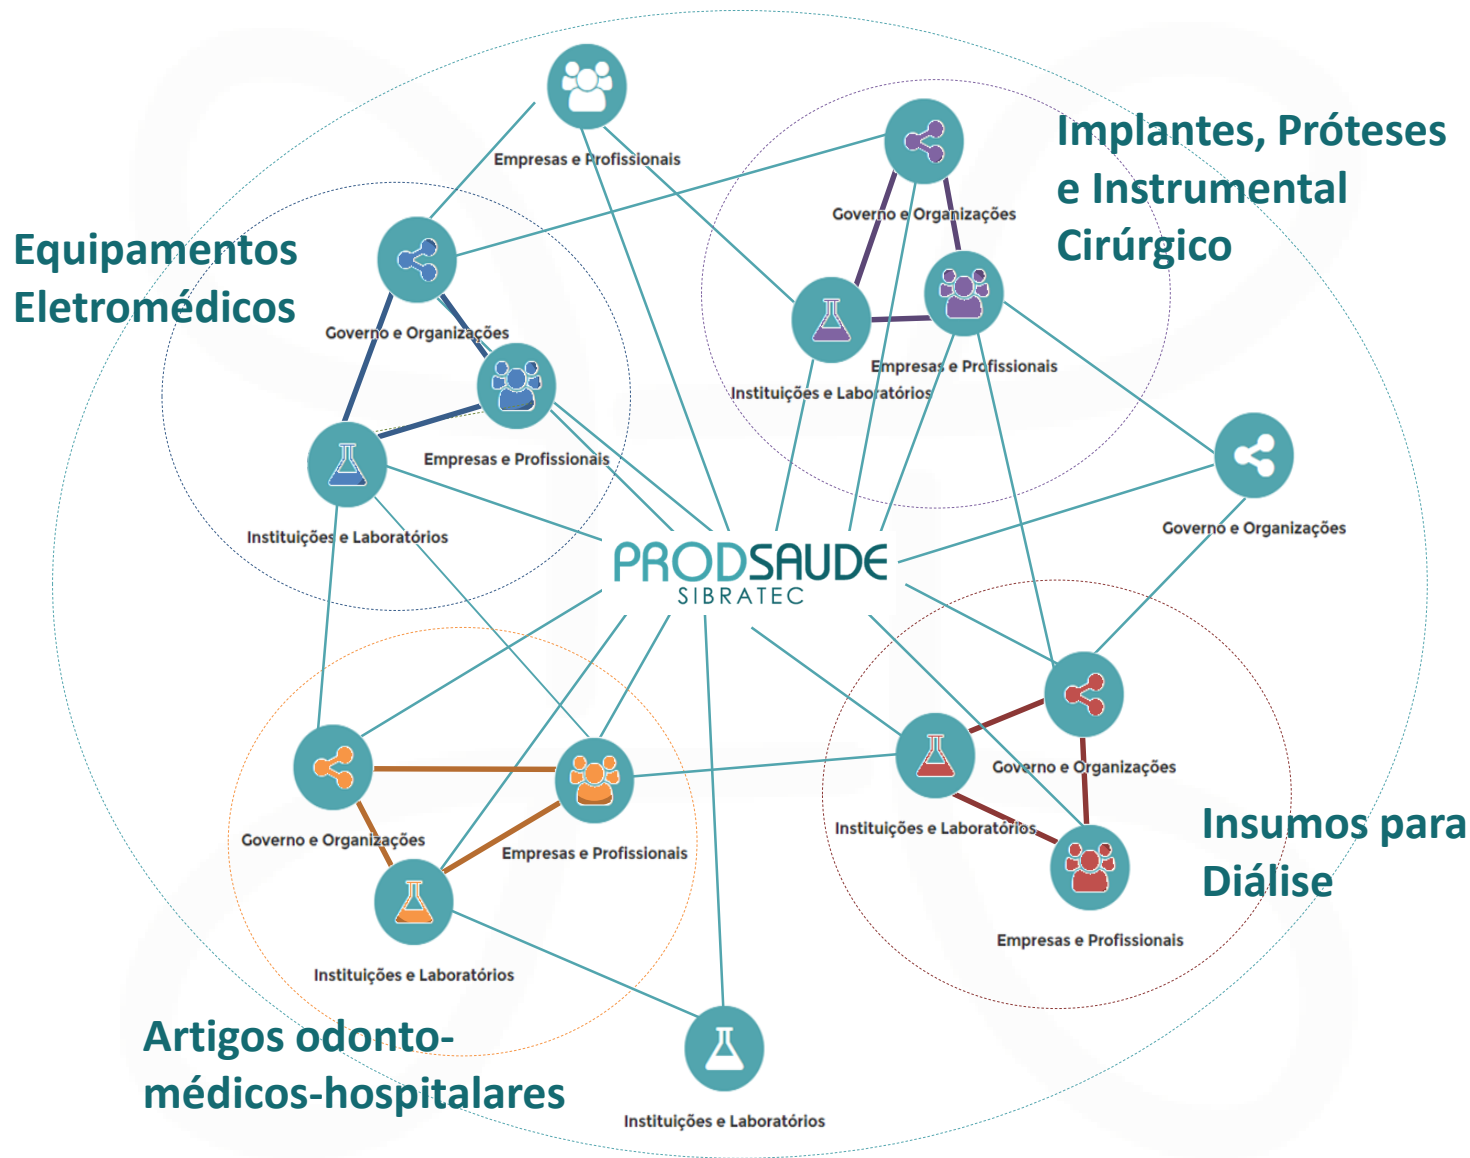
Empresas e Profissionais

Implantes, Próteses e Instrumental Cirúrgico

Governo e Organizações

Equipamentos Eletromédicos

Governo e Organizações

Empresas e Profissionais

Instituições e Laboratórios

Empresas e Profissionais

Instituições e Laboratórios

Governo e Organizações

PRODSAUDE
SIBRATEC

Governo e Organizações

Governo e Organizações

Instituições e Laboratórios

Empresas e Profissionais

Insumos para Diálise

Instituições e Laboratórios

Empresas e Profissionais

Instituições e Laboratórios

Artigos odonto-médicos-hospitalares

Instituições e Laboratórios